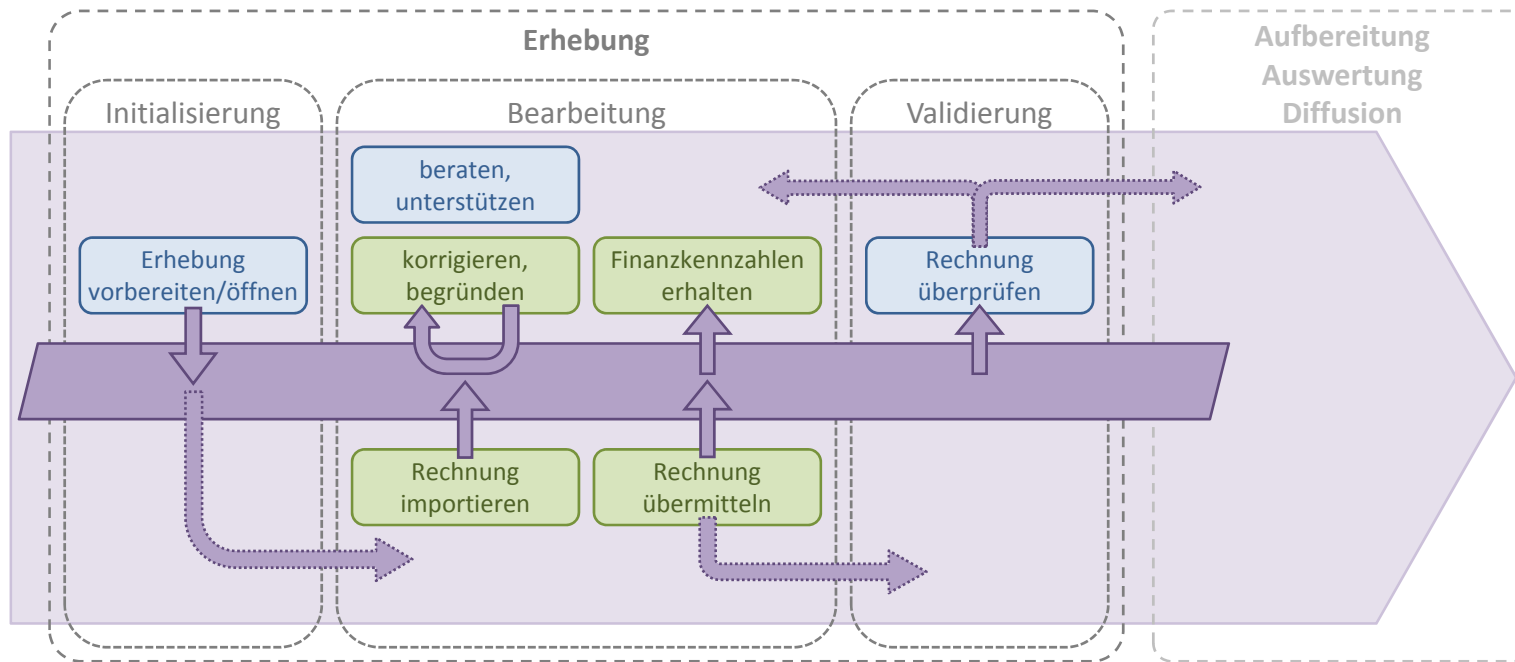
Erhebung

Aufbereitung
Auswertung
Diffusion

Initialisierung

Bearbeitung

Validierung

beraten, unterstützen

Erhebung vorbereiten/öffnen

korrigieren, begründen

Finanzkennzahlen erhalten

Rechnung überprüfen

Rechnung importieren

Rechnung übermitteln